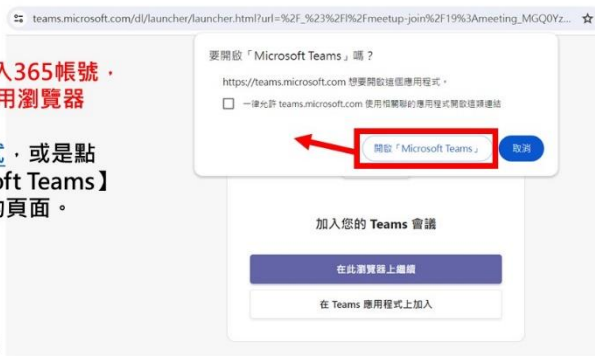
teams.microsoft.com/dl/launcher/launcher.html?url=%2F_%23%2Fl%2Fmeetup-join%2F19%3Ameeting_MGQ0Yz...

入365帳號，
用瀏覽器

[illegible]，或是點
oft Teams】
的頁面。

要開啟「Microsoft Teams」嗎？

https://teams.microsoft.com 想要開啟這個應用程式。

一律允許 teams.microsoft.com 使用相關聯的應用程式開啟這類連結

開啟「Microsoft Teams」

取消

加入您的 Teams 會議

在此瀏覽器上繼續

在 Teams 應用程式上加入